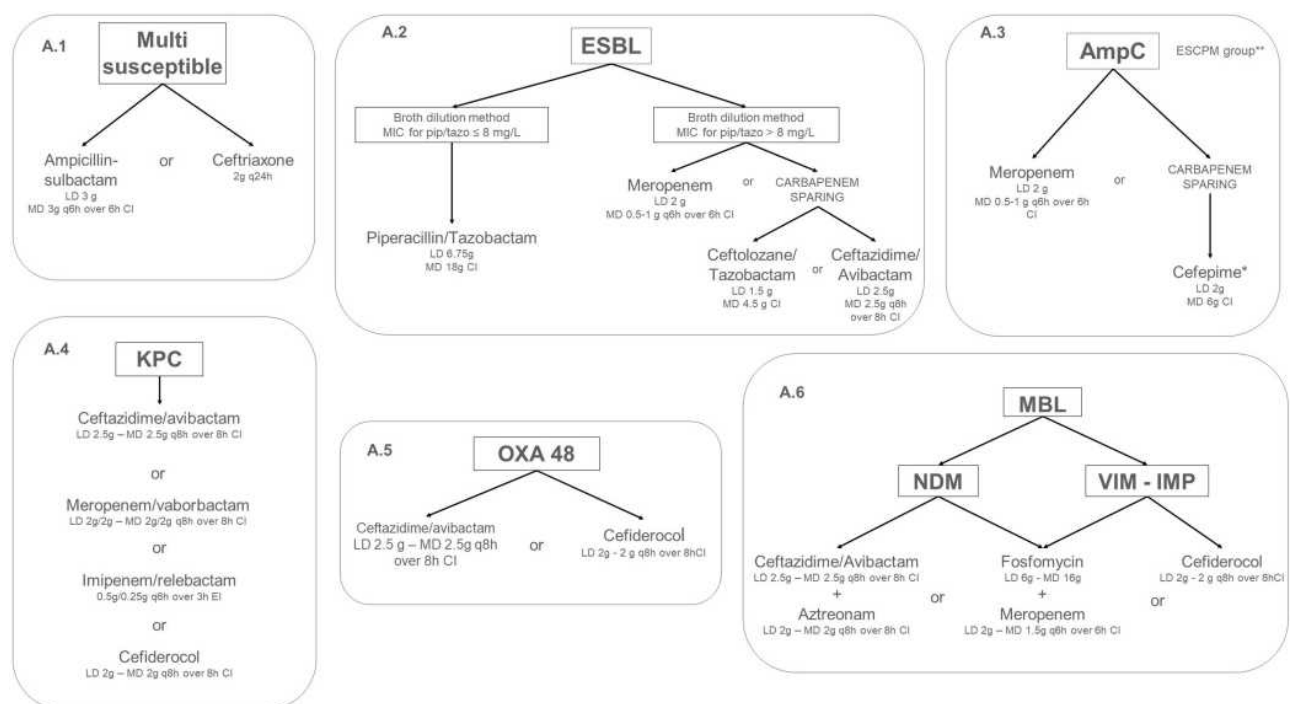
A.1
Multi susceptible

Ampicillin-sulbactam
LD 3 g
MD 3g q6h over 6h CI

or

Ceftriaxone
2g q24h

A.2
ESBL

Broth dilution method
MIC for pip/tazo ≤ 8 mg/L

Broth dilution method
MIC for pip/tazo > 8 mg/L

Piperacillin/Tazobactam
LD 6.75g
MD 18g CI

Meropenem
LD 2 g
MD 0.5-1 g q6h over 6h CI

or

CARBAPENEM SPARING

Ceftolozane/Tazobactam
LD 1.5 g
MD 4.5 g CI

or

Ceftazidime/Avibactam
LD 2.5g
MD 2.5g q8h over 8h CI

A.3
AmpC
ESCPM group**

Meropenem
LD 2 g
MD 0.5-1 g q6h over 6h CI

or

CARBAPENEM SPARING

Cefepime*
LD 2g
MD 6g CI

A.4
KPC

Ceftazidime/avibactam
LD 2.5g – MD 2.5g q8h over 8h CI

or

Meropenem/vaborbactam
LD 2g/2g – MD 2g/2g q8h over 8h CI

or

Imipenem/relebactam
0.5g/0.25g q6h over 3h EI

or

Cefiderocol
LD 2g – MD 2g q8h over 8h CI

A.5
OXA 48

Ceftazidime/avibactam
LD 2.5 g – MD 2.5g q8h over 8h CI

or

Cefiderocol
LD 2g - 2 g q8h over 8hCI

A.6
MBL

NDM

VIM - IMP

Ceftazidime/Avibactam
LD 2.5g – MD 2.5g q8h over 8h CI
+
Aztreonam
LD 2g – MD 2g q8h over 8h CI

or

Fosfomycin
LD 6g - MD 16g
+
Meropenem
LD 2g – MD 1.5g q6h over 6h CI

or

Cefiderocol
LD 2g - 2 g q8h over 8hCI